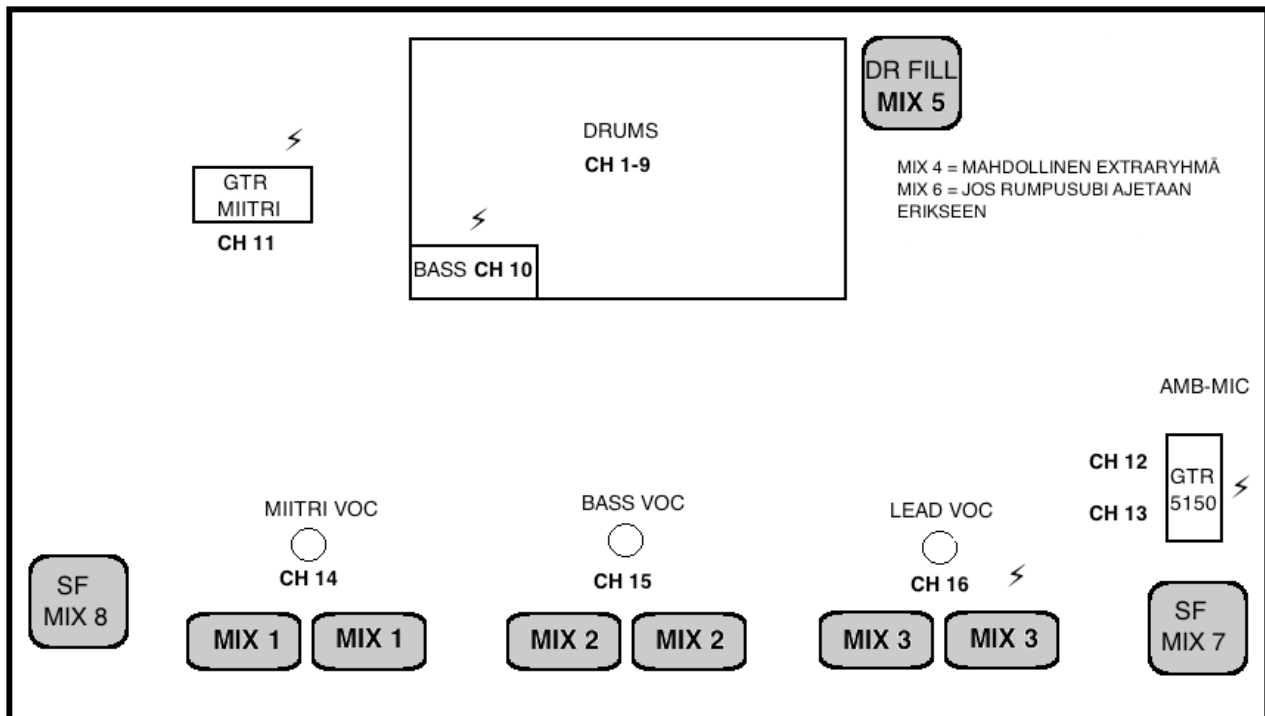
DRUMS
CH 1-9

DR FILL
MIX 5

GTR
MIITRI
CH 11

BASS CH 10

MIX 4 = MAHDOLLINEN EXTRARYHMÄ
MIX 6 = JOS RUMPUSUBI AJETAAN ERIKSEEN

AMB-MIC

CH 12
CH 13
GTR
5150

MIITRI VOC
CH 14

BASS VOC
CH 15

LEAD VOC
CH 16

SF
MIX 8

MIX 1
MIX 1
MIX 2
MIX 2
MIX 3
MIX 3

SF
MIX 7